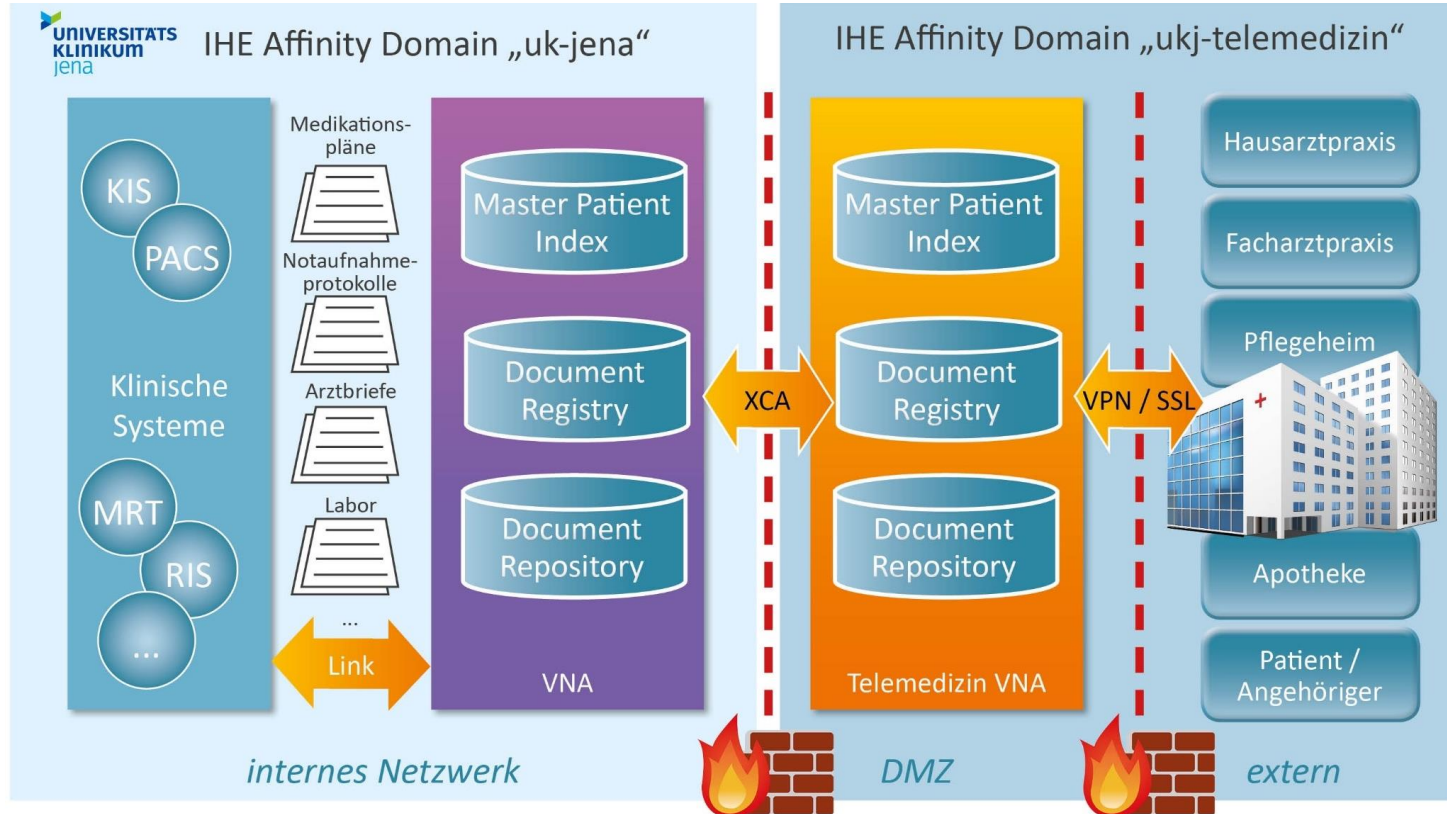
UNIVERSITÄTS KLINIKUM jena

IHE Affinity Domain „uk-jena"

IHE Affinity Domain „ukj-telemedizin"

KIS

PACS

Klinische Systeme

MRT

RIS

...

Medikationspläne

Notaufnahmeprotokolle

Arztbriefe

Labor

...

Link

Master Patient Index

Document Registry

Document Repository

VNA

XCA

Master Patient Index

Document Registry

Document Repository

Telemedizin VNA

VPN / SSL

Hausarztpraxis

Facharztpraxis

Pflegeheim

Apotheke

Patient / Angehöriger

internes Netzwerk

DMZ

extern